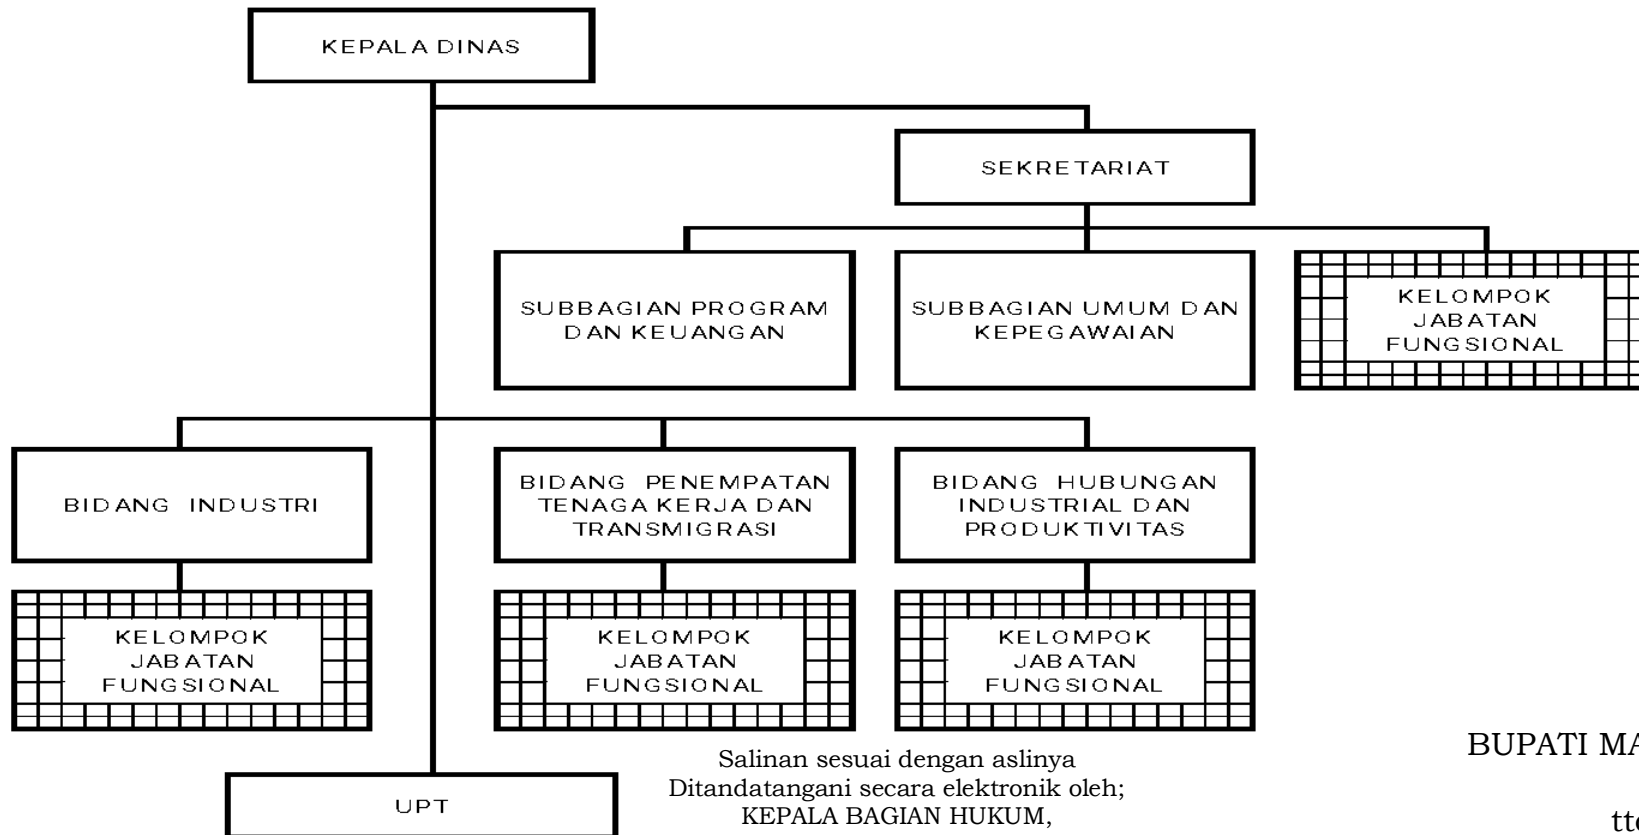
KEPALA DINAS

SEKRETARIAT

SUBBAGIAN PROGRAM DAN KEUANGAN

SUBBAGIAN UMUM DAN KEPEGAWAIAN

KELOMPOK JABATAN FUNGSIONAL

BIDANG INDUSTRI

BIDANG PENEMPATAN TENAGA KERJA DAN TRANSMIGRASI

BIDANG HUBUNGAN INDUSTRIAL DAN PRODUKTIVITAS

KELOMPOK JABATAN FUNGSIONAL

KELOMPOK JABATAN FUNGSIONAL

KELOMPOK JABATAN FUNGSIONAL

UPT

Salinan sesuai dengan aslinya
Ditandatangani secara elektronik oleh;
KEPALA BAGIAN HUKUM,

BUPATI MA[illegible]

tt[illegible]